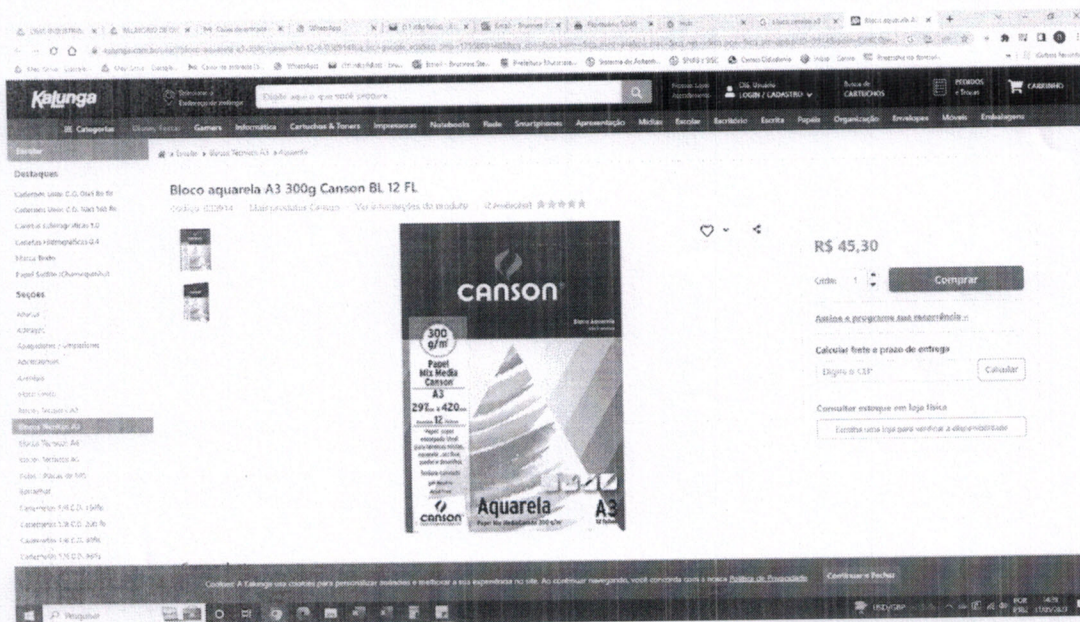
Kalunga

Digite aqui o que você procura

LOGIN / CADASTRO

CARTUCHOS

PEDIDOS

CARRINHO

Categorias

Gamers

Informática

Cartuchos & Toners

Impressoras

Notebooks

Smartphones

Apresentação

Mídias

Escolar

Escritório

Escrita

Papéis

Organização

Envelopes

Móveis

Embalagens

Escolar

Destaques

Seções

Blocos Técnicos A3

Bloco aquarela A3 300g Canson BL 12 FL

CANSON

300 g/m²

Papel Mix Media Canson

A3

297 x 420

12

Aquarela

A3

canson

R$ 45,30

Comprar

Calcular frete e prazo de entrega

Calcular

Consultar estoque em loja física

Continuar e Fechar

Pesquisar